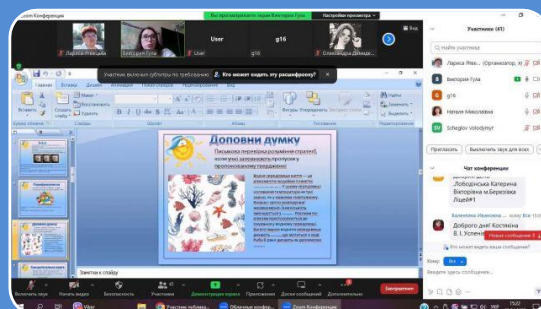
Zoom Конференция

Лариса Яковл...

Викторія Гула

User

g16

Олександра Дячищ...

Вы просматриваете экран Виктория Гула

Настройки просмотра

Участник включил субтитры по требованию

Кто может видеть эту расшифровку?

Главная

Вставка

Дизайн

Анимация

Показ слайдов

Рецензирование

Вид

Вставить

Создать слайд

Буфер обмена

Слайды

Шрифт

Абзац

Рисование

Редактирование

Найти

Заменить

Выделить

Доповни думку

Письмова перевірка розуміння стратегії, коли учні заповнюють пропуски у запропонованому твердженні

Заметки к слайду

Участники (41)

Найти участника

Лариса Яков... (Организатор, я)

Викторія Гула

g16

Наталя Миколаївна

Schegliov Volodymyr

Пригласить

Выключить звук для всех

Чат конференции

..Ловодінська Катерина Вікторівна м.Березівка Ліцей#1

Валентина Ивановна ... кому Все

Доброго дня! Костянка В. І. Успенів

Новые сообщения

Кто может видеть ваши сообщения?

Кому: Все

Введите здесь сообщение...

Включить звук

Начать видео

Безопасность

Участники

Демонстрация экрана

Приложения

Доски сообщений

Дополнительно

Завершение

Viber

Облачные конфер...

Zoom Конференция